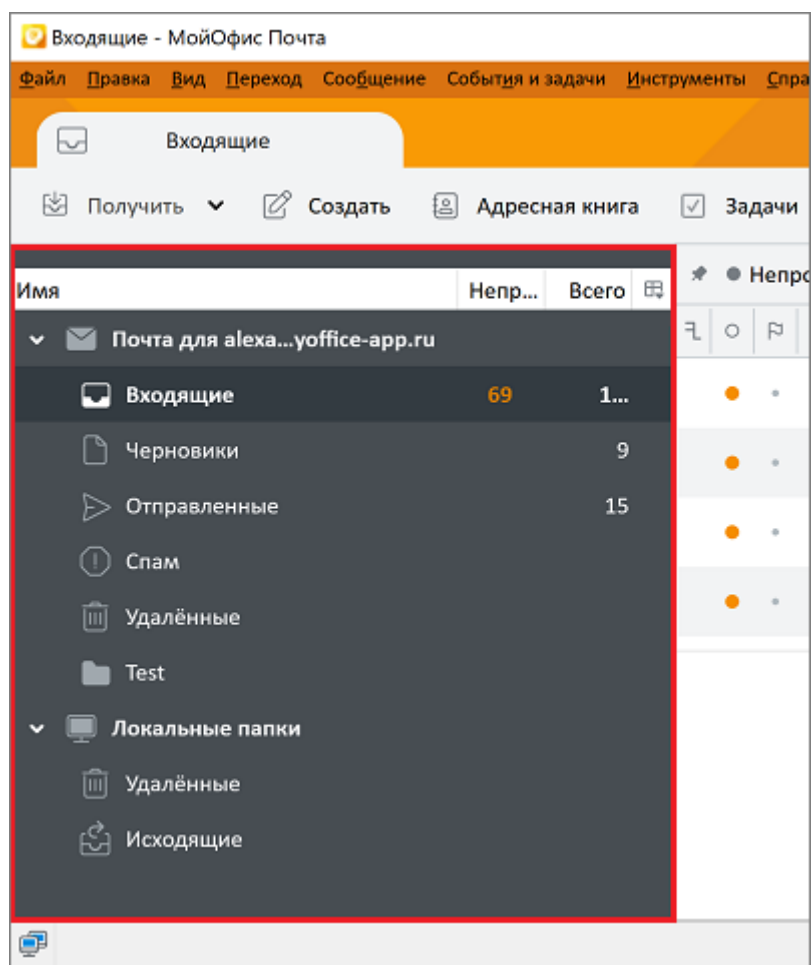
Входящие - МойОфис Почта

Файл Правка Вид Переход Сообщение События и задачи Инструменты Спра

Входящие

Получить Создать Адресная книга Задачи

Имя Непр... Всего

Непро

Почта для alexa...yoffice-app.ru

Входящие 69 1...

Черновики 9

Отправленные 15

Спам

Удалённые

Test

Локальные папки

Удалённые

Исходящие